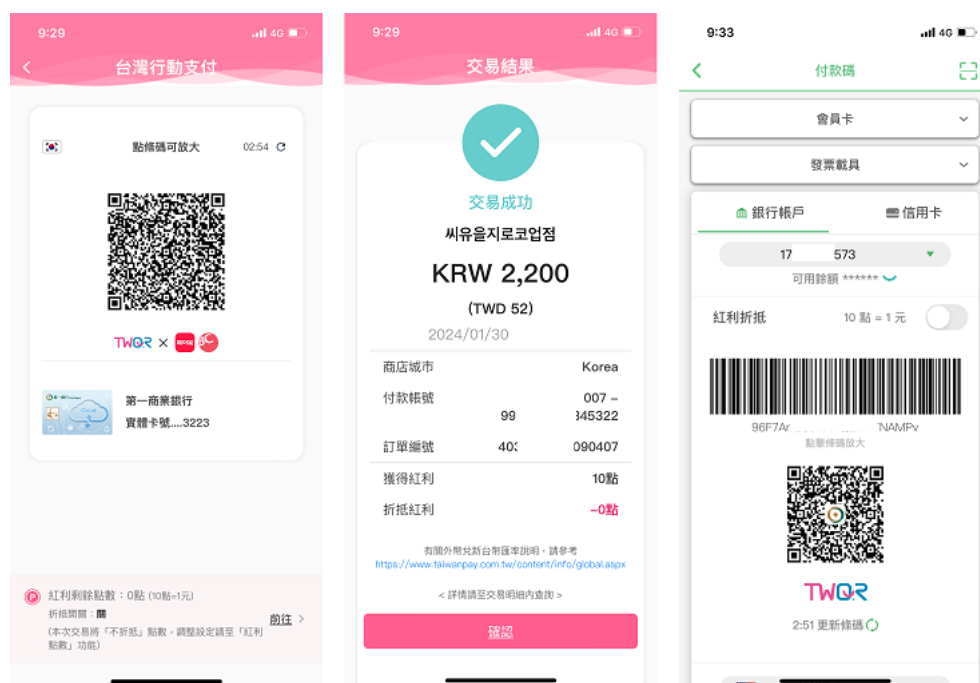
9:29 4G
台灣行動支付

點條碼可放大 02:54

TWQR ×

第一商業銀行
實體卡號....3223

紅利剩餘點數：0點 (10點=1元)
折抵開關：關
(本次交易將「不折抵」點數，調整設定請至「紅利點數」功能)
前往

9:29 4G
交易結果

交易成功
씨유을지로코업점
KRW 2,200
(TWD 52)
2024/01/30

| 商店城市 | Korea |
|---|---|
| 付款帳號 | 007－99 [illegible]345322 |
| 訂單編號 | 40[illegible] 090407 |
| 獲得紅利 | 10點 |
| 折抵紅利 | －0點 |

有關外幣兌新台幣匯率說明，請參考
https://www.taiwanpay.com.tw/content/info/global.aspx
< 詳情請至交易明細內查詢 >
確認

9:33 4G
付款碼
會員卡
發票載具
銀行帳戶 信用卡
17 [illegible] 573
可用餘額 ******
紅利折抵 10 點 = 1 元
96F7A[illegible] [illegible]NAMPv
點擊條碼放大
TWQR
2:51 更新條碼